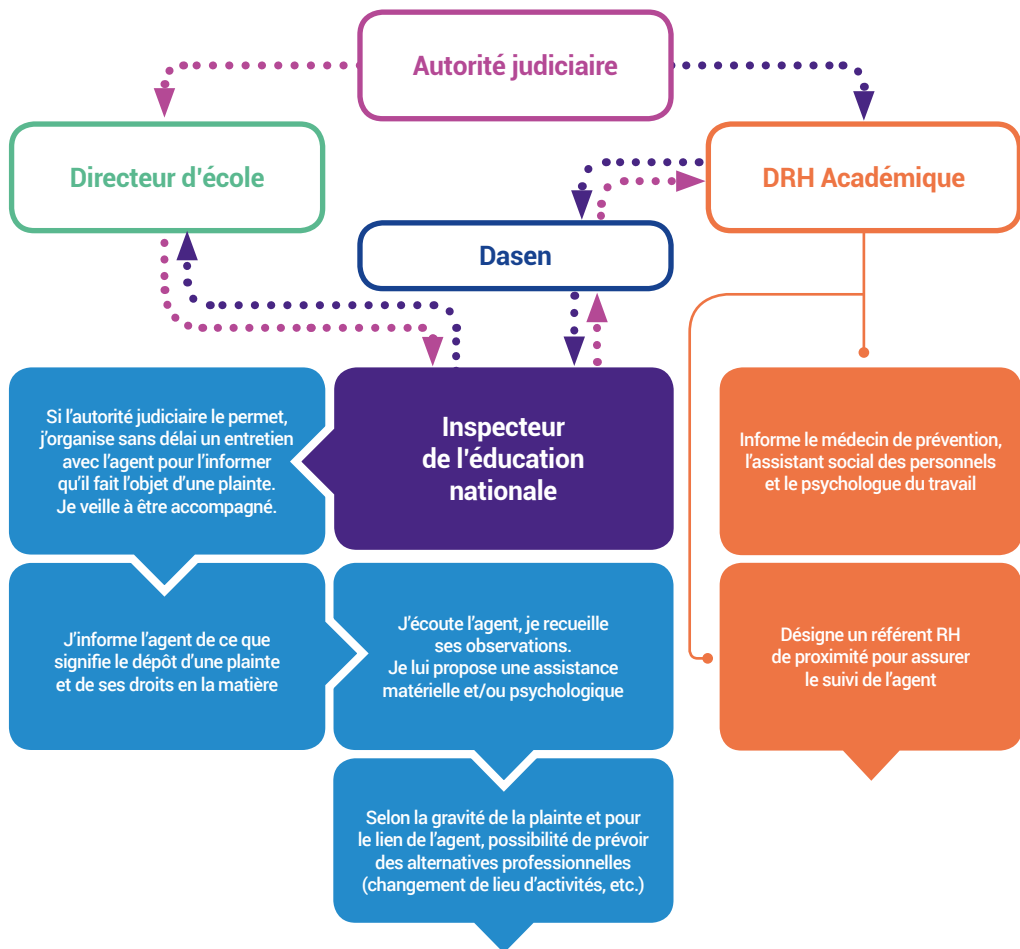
Autorité judiciaire

Directeur d'école

DRH Académique

Dasen

Inspecteur de l'éducation nationale

Si l'autorité judiciaire le permet, j'organise sans délai un entretien avec l'agent pour l'informer qu'il fait l'objet d'une plainte. Je veille à être accompagné.

J'informe l'agent de ce que signifie le dépôt d'une plainte et de ses droits en la matière

J'écoute l'agent, je recueille ses observations. Je lui propose une assistance matérielle et/ou psychologique

Selon la gravité de la plainte et pour le lien de l'agent, possibilité de prévoir des alternatives professionnelles (changement de lieu d'activités, etc.)

Informe le médecin de prévention, l'assistant social des personnels et le psychologue du travail

Désigne un référent RH de proximité pour assurer le suivi de l'agent